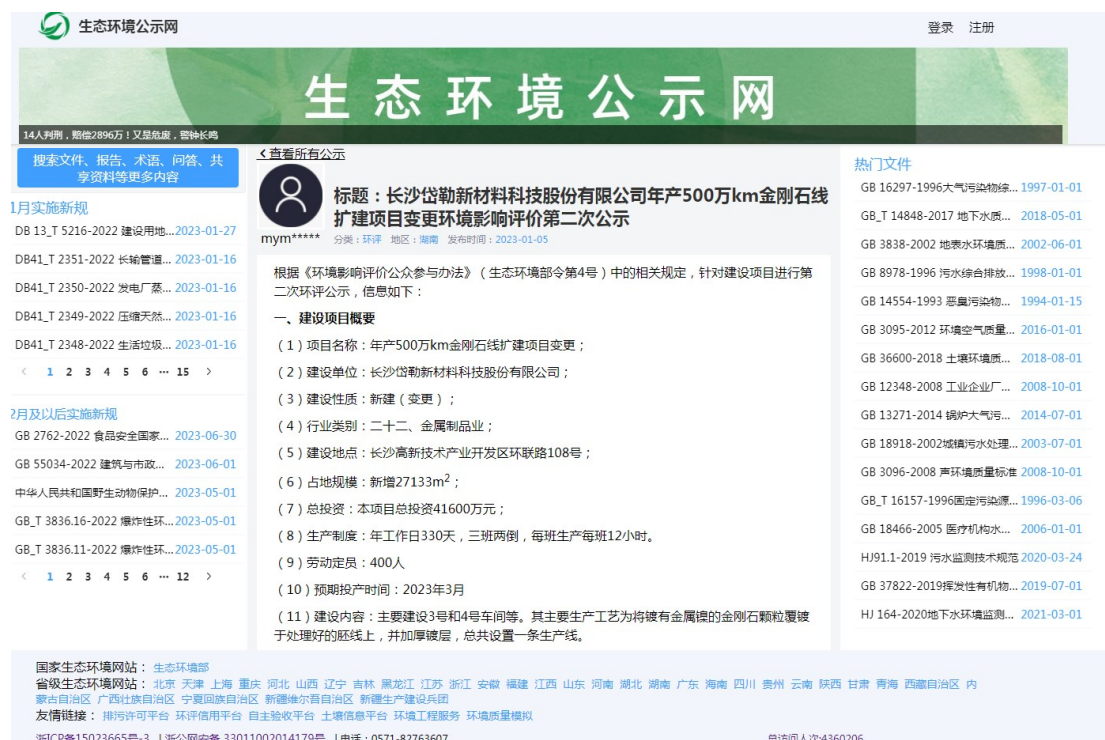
生态环境公示网

登录 注册

生态环境公示网

14人判刑，赔偿2896万！又是危废，警钟长鸣

搜索文件、报告、术语、问答、共享资料等更多内容

1月实施新规

DB 13_T 5216-2022 建设用地... 2023-01-27
DB41_T 2351-2022 长输管道... 2023-01-16
DB41_T 2350-2022 发电厂蒸... 2023-01-16
DB41_T 2349-2022 压缩天然... 2023-01-16
DB41_T 2348-2022 生活垃圾... 2023-01-16

‹ 1 2 3 4 5 6 ··· 15 ›

2月及以后实施新规

GB 2762-2022 食品安全国家... 2023-06-30
GB 55034-2022 建筑与市政... 2023-06-01
中华人民共和国野生动物保护... 2023-05-01
GB_T 3836.16-2022 爆炸性环... 2023-05-01
GB_T 3836.11-2022 爆炸性环... 2023-05-01

‹ 1 2 3 4 5 6 ··· 12 ›

‹ 查看所有公示

mym*****

标题：长沙岱勒新材料科技股份有限公司年产500万km金刚石线扩建项目变更环境影响评价第二次公示

分类：环评 地区：湖南 发布时间：2023-01-05

根据《环境影响评价公众参与办法》（生态环境部令第4号）中的相关规定，针对建设项目进行第二次环评公示，信息如下：

一、建设项目概要

（1）项目名称：年产500万km金刚石线扩建项目变更；

（2）建设单位：长沙岱勒新材料科技股份有限公司；

（3）建设性质：新建（变更）；

（4）行业类别：二十二、金属制品业；

（5）建设地点：长沙高新技术产业开发区环联路108号；

（6）占地规模：新增27133m$^2$；

（7）总投资：本项目总投资41600万元；

（8）生产制度：年工作日330天，三班两倒，每班生产每班12小时。

（9）劳动定员：400人

（10）预期投产时间：2023年3月

（11）建设内容：主要建设3号和4号车间等。其主要生产工艺为将镀有金属镍的金刚石颗粒覆镀于处理好的胚线上，并加厚镀层，总共设置一条生产线。

热门文件

GB 16297-1996大气污染物综... 1997-01-01
GB_T 14848-2017 地下水质... 2018-05-01
GB 3838-2002 地表水环境质... 2002-06-01
GB 8978-1996 污水综合排放... 1998-01-01
GB 14554-1993 恶臭污染物... 1994-01-15
GB 3095-2012 环境空气质量... 2016-01-01
GB 36600-2018 土壤环境质... 2018-08-01
GB 12348-2008 工业企业厂... 2008-10-01
GB 13271-2014 锅炉大气污... 2014-07-01
GB 18918-2002城镇污水处理... 2003-07-01
GB 3096-2008 声环境质量标准 2008-10-01
GB_T 16157-1996固定污染源... 1996-03-06
GB 18466-2005 医疗机构水... 2006-01-01
HJ91.1-2019 污水监测技术规范 2020-03-24
GB 37822-2019挥发性有机物... 2019-07-01
HJ 164-2020地下水环境监测... 2021-03-01

国家生态环境网站： 生态环境部
省级生态环境网站： 北京 天津 上海 重庆 河北 山西 辽宁 吉林 黑龙江 江苏 浙江 安徽 福建 江西 山东 河南 湖北 湖南 广东 海南 四川 贵州 云南 陕西 甘肃 青海 西藏自治区 内蒙古自治区 广西壮族自治区 宁夏回族自治区 新疆维吾尔自治区 新疆生产建设兵团
友情链接： 排污许可平台 环评信用平台 自主验收平台 土壤信息平台 环境工程服务 环境质量模拟
浙ICP备15023665号-3 | 浙公网安备 33011002014179号 | 电话：0571-82763607 总访问人次:4360206